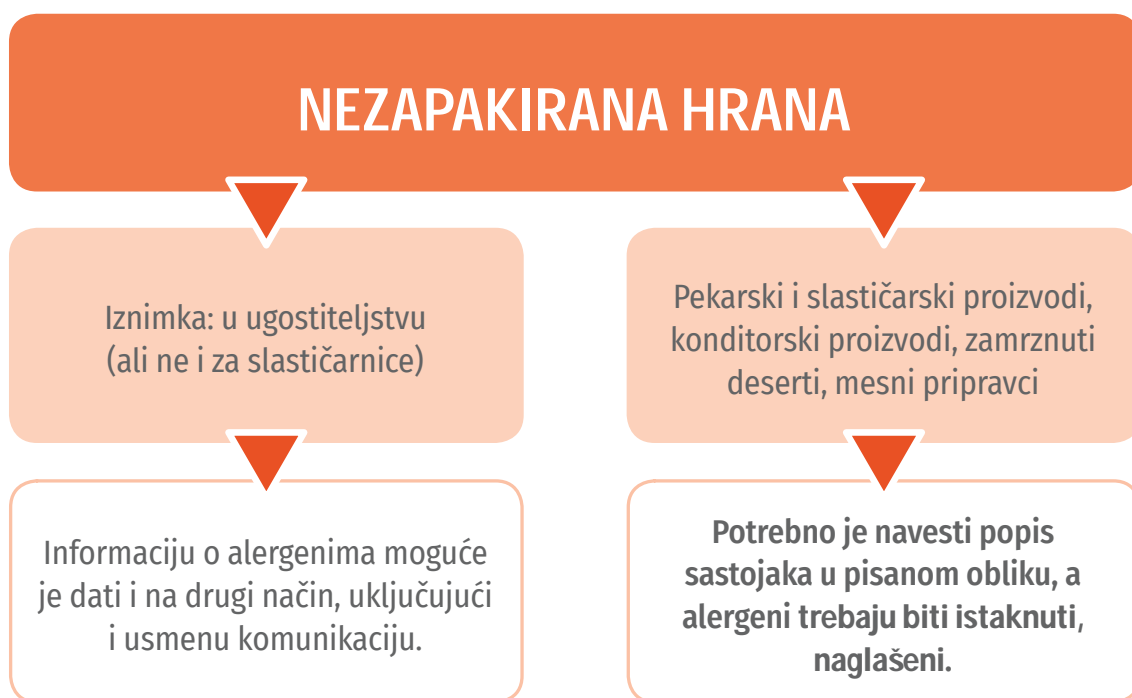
NEZAPAKIRANA HRANA

Iznimka: u ugostiteljstvu (ali ne i za slastičarnice)

Informaciju o alergenima moguće je dati i na drugi način, uključujući i usmenu komunikaciju.

Pekarski i slastičarski proizvodi, konditorski proizvodi, zamrznuti deserti, mesni pripravci

**Potrebno je navesti popis sastojaka u pisanom obliku, a alergeni trebaju biti istaknuti, naglašeni.**